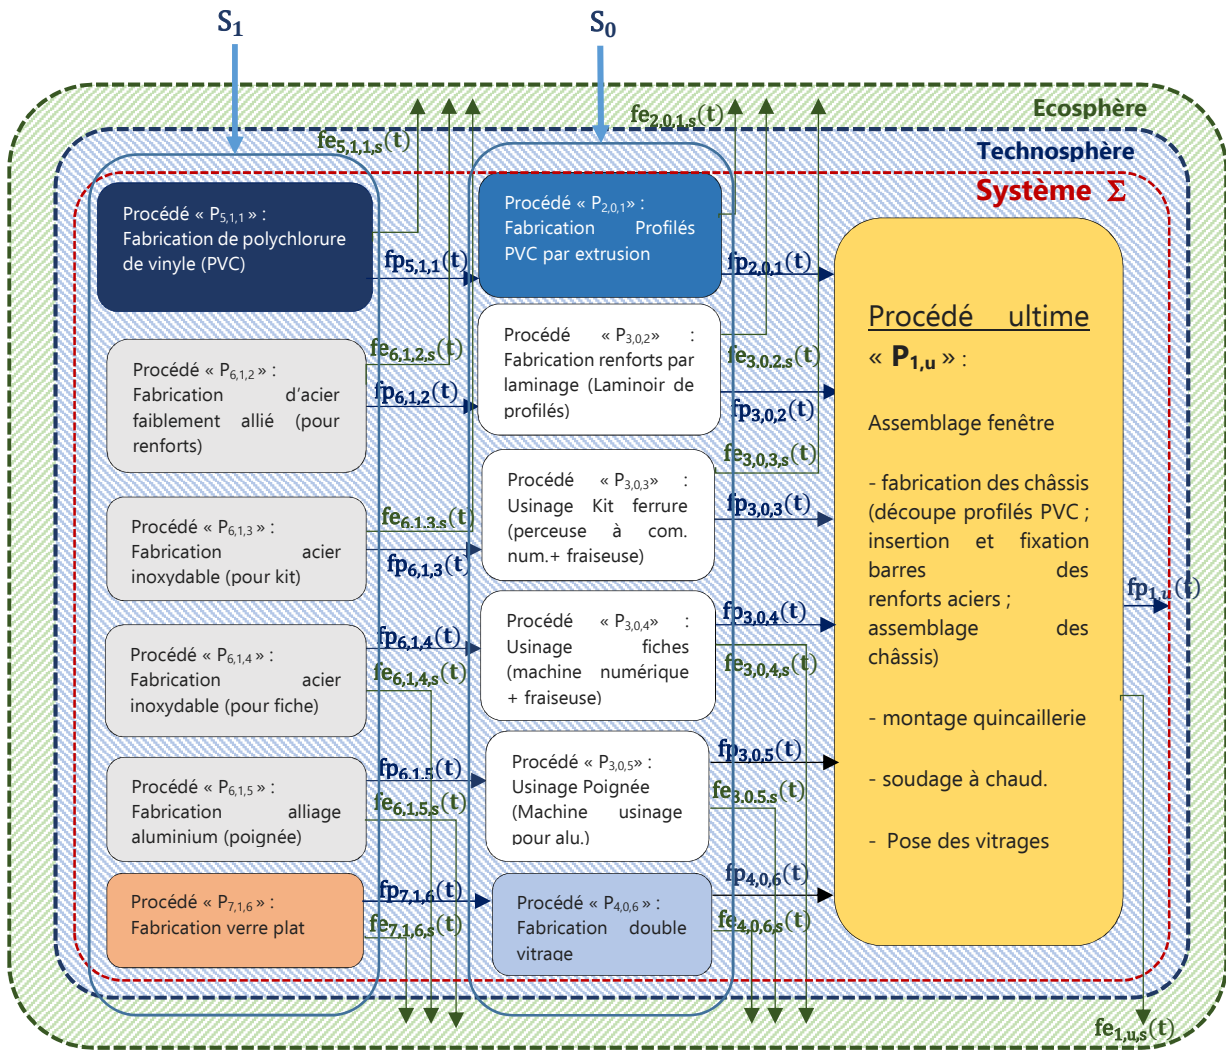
$S_1$

$S_0$

Ecosphère

Technosphère

Système Σ

$fe_{5,1,1,s}(t)$

$fe_{2,0,1,s}(t)$

Procédé « $P_{5,1,1}$ » : Fabrication de polychlorure de vinyle (PVC)

$fp_{5,1,1}(t)$

Procédé « $P_{2,0,1}$» : Fabrication Profilés PVC par extrusion

$fp_{2,0,1}(t)$

Procédé ultime « $P_{1,u}$ » :

Assemblage fenêtre

- fabrication des châssis (découpe profilés PVC ; insertion et fixation barres des renforts aciers ; assemblage des châssis)

- montage quincaillerie

- soudage à chaud.

- Pose des vitrages

$fp_{1,u}(t)$

$fe_{1,u,s}(t)$

$fe_{6,1,2,s}(t)$

Procédé « $P_{6,1,2}$ » : Fabrication d'acier faiblement allié (pour renforts)

$fp_{6,1,2}(t)$

Procédé « $P_{3,0,2}$» : Fabrication renforts par laminage (Laminoir de profilés)

$fe_{3,0,2,s}(t)$

$fp_{3,0,2}(t)$

$fe_{3,0,3,s}(t)$

Procédé « $P_{6,1,3}$ » : Fabrication acier inoxydable (pour kit)

$fe_{6,1,3,s}(t)$

$fp_{6,1,3}(t)$

Procédé « $P_{3,0,3}$» : Usinage Kit ferrure (perceuse à com. num.+ fraiseuse)

$fp_{3,0,3}(t)$

Procédé « $P_{6,1,4}$ » : Fabrication acier inoxydable (pour fiche)

$fp_{6,1,4}(t)$

$fe_{6,1,4,s}(t)$

Procédé « $P_{3,0,4}$» : Usinage fiches (machine numérique + fraiseuse)

$fp_{3,0,4}(t)$

$fe_{3,0,4,s}(t)$

Procédé « $P_{6,1,5}$ » : Fabrication alliage aluminium (poignée)

$fp_{6,1,5}(t)$

$fe_{6,1,5,s}(t)$

Procédé « $P_{3,0,5}$» : Usinage Poignée (Machine usinage pour alu.)

$fp_{3,0,5}(t)$

$fe_{3,0,5,s}(t)$

Procédé « $P_{7,1,6}$ » : Fabrication verre plat

$fp_{7,1,6}(t)$

$fe_{7,1,6,s}(t)$

Procédé « $P_{4,0,6}$ » : Fabrication double vitrage

$fp_{4,0,6}(t)$

$fe_{4,0,6,s}(t)$